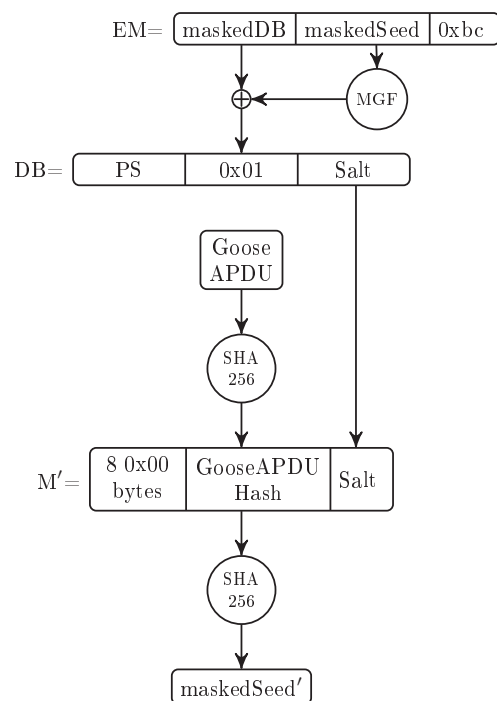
EM=

| maskedDB | maskedSeed | 0xbc |
|---|---|---|

$\oplus$

MGF

DB=

| PS | 0x01 | Salt |
|---|---|---|

Goose APDU

SHA 256

M′=

| 8 0x00 bytes | GooseAPDU Hash | Salt |
|---|---|---|

SHA 256

maskedSeed′